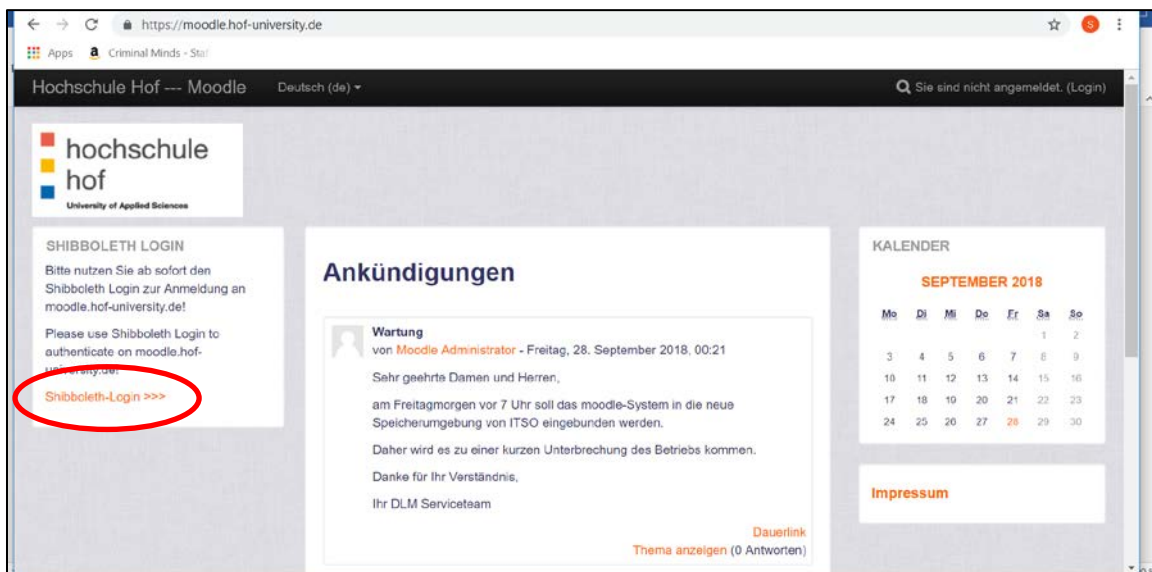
https://moodle.hof-university.de

Apps Criminal Minds - Sta

Hochschule Hof --- Moodle Deutsch (de) ▾

Sie sind nicht angemeldet. (Login)

hochschule hof
University of Applied Sciences

SHIBBOLETH LOGIN

Bitte nutzen Sie ab sofort den Shibboleth Login zur Anmeldung an moodle.hof-university.de!

Please use Shibboleth Login to authenticate on moodle.hof-university.de!

Shibboleth-Login >>>

Ankündigungen

Wartung
von Moodle Administrator - Freitag, 28. September 2018, 00:21

Sehr geehrte Damen und Herren,

am Freitagmorgen vor 7 Uhr soll das moodle-System in die neue Speicherumgebung von ITSO eingebunden werden.

Daher wird es zu einer kurzen Unterbrechung des Betriebs kommen.

Danke für Ihr Verständnis,

Ihr DLM Serviceteam

Dauerlink
Thema anzeigen (0 Antworten)

KALENDER

SEPTEMBER 2018

| Mo | Di | Mi | Do | Fr | Sa | So |
|---|---|---|---|---|---|---|
| | | | | | 1 | 2 |
| 3 | 4 | 5 | 6 | 7 | 8 | 9 |
| 10 | 11 | 12 | 13 | 14 | 15 | 16 |
| 17 | 18 | 19 | 20 | 21 | 22 | 23 |
| 24 | 25 | 26 | 27 | 28 | 29 | 30 |

Impressum